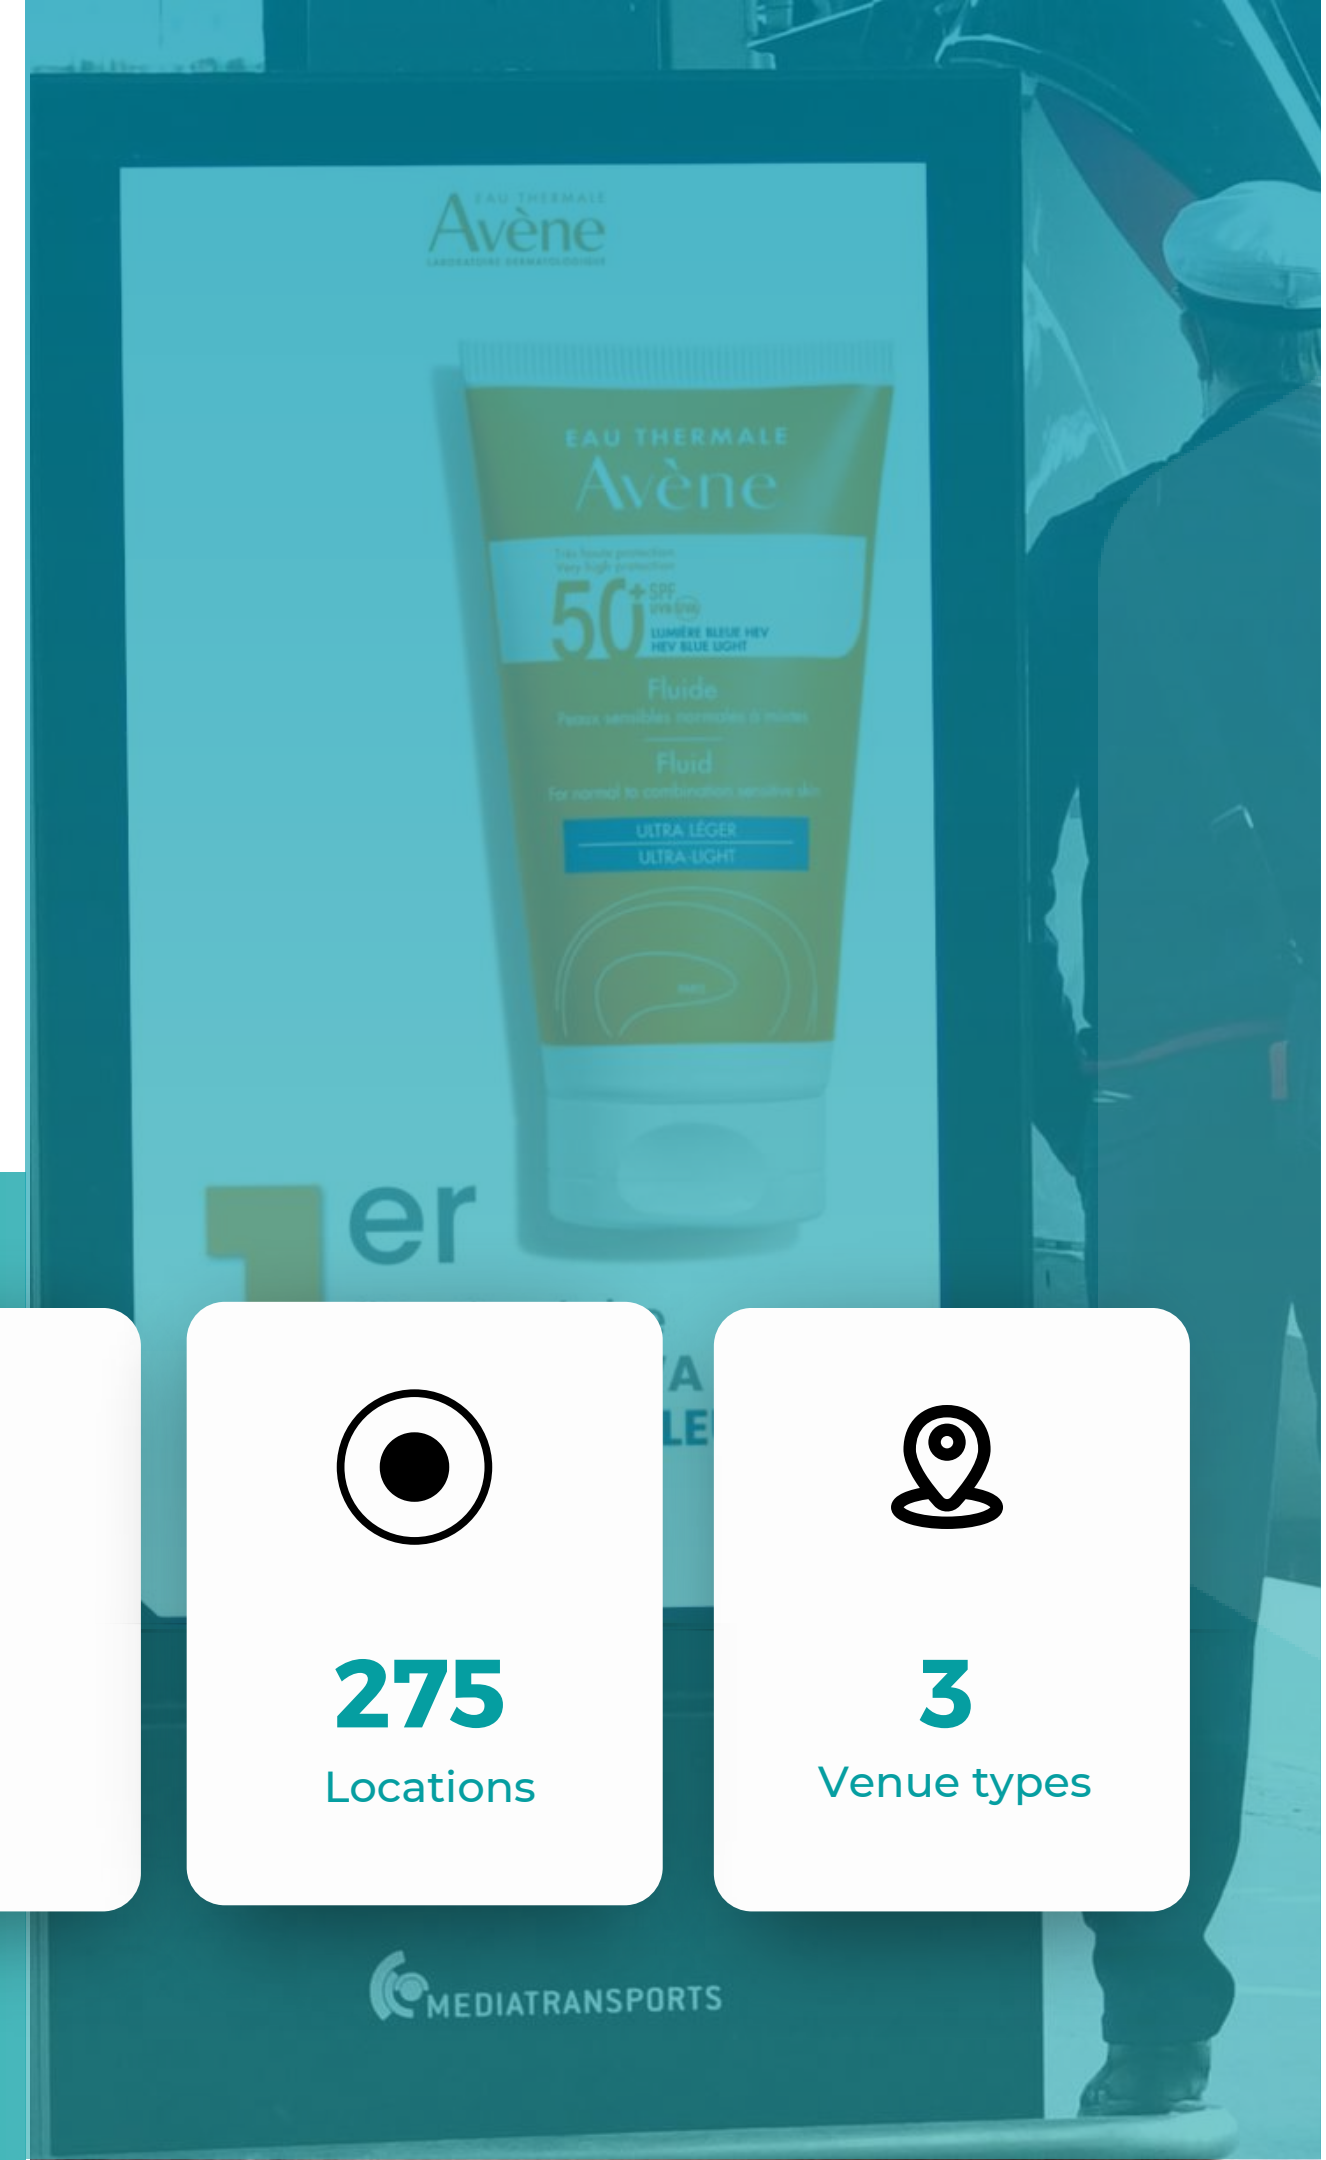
EAU THERMALE
Avène
LABORATOIRE DERMATOLOGIQUE

EAU THERMALE
Avène
Très haute protection
Very high protection
50+ SPF
UVA UVB
LUMIÈRE BLEUE HEV
HEV BLUE LIGHT
Fluide
Peaux sensibles normales à mixtes
Fluid
For normal to combination sensitive skin
ULTRA LÉGER
ULTRA-LIGHT

1er

A
LE

275
Locations

3
Venue types

MEDIATRANSPORTS